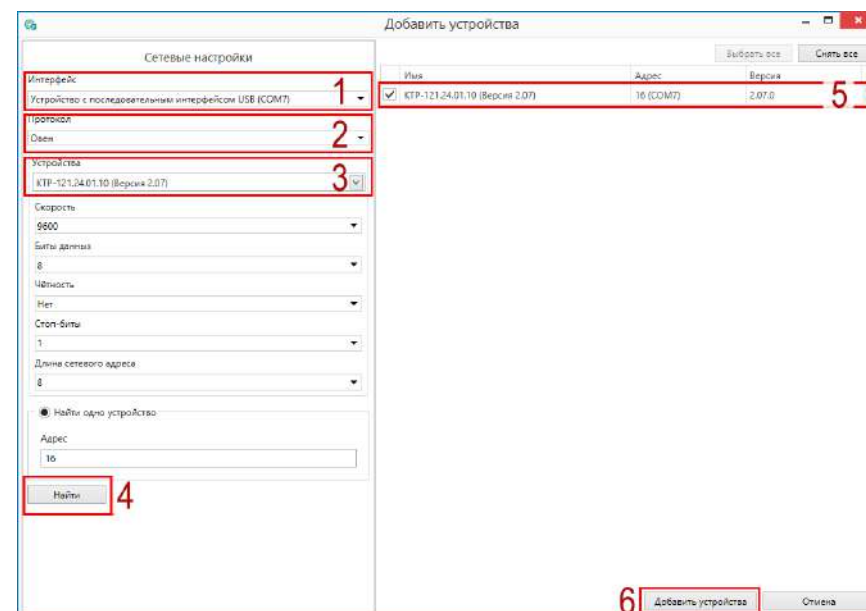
Добавить устройства

Сетевые настройки

Интерфейс
Устройство с последовательным интерфейсом USB (COM7)
1

Протокол
Овен
2

Устройства
КТР-121.24.01.10 (Версия 2.07)
3

Скорость
9600

Биты данных
8

Чётность
Нет

Стоп-биты
1

Длина сетевого адреса
8

Найти одно устройство

Адрес
16

Найти
4

Выбрать все
Снять все

| | Имя | Адрес | Версия |
|---|---|---|---|
| ✓ | КТР-121.24.01.10 (Версия 2.07) | 16 (COM7) | 2.07.0 |

5

6
Добавить устройства
Отмена